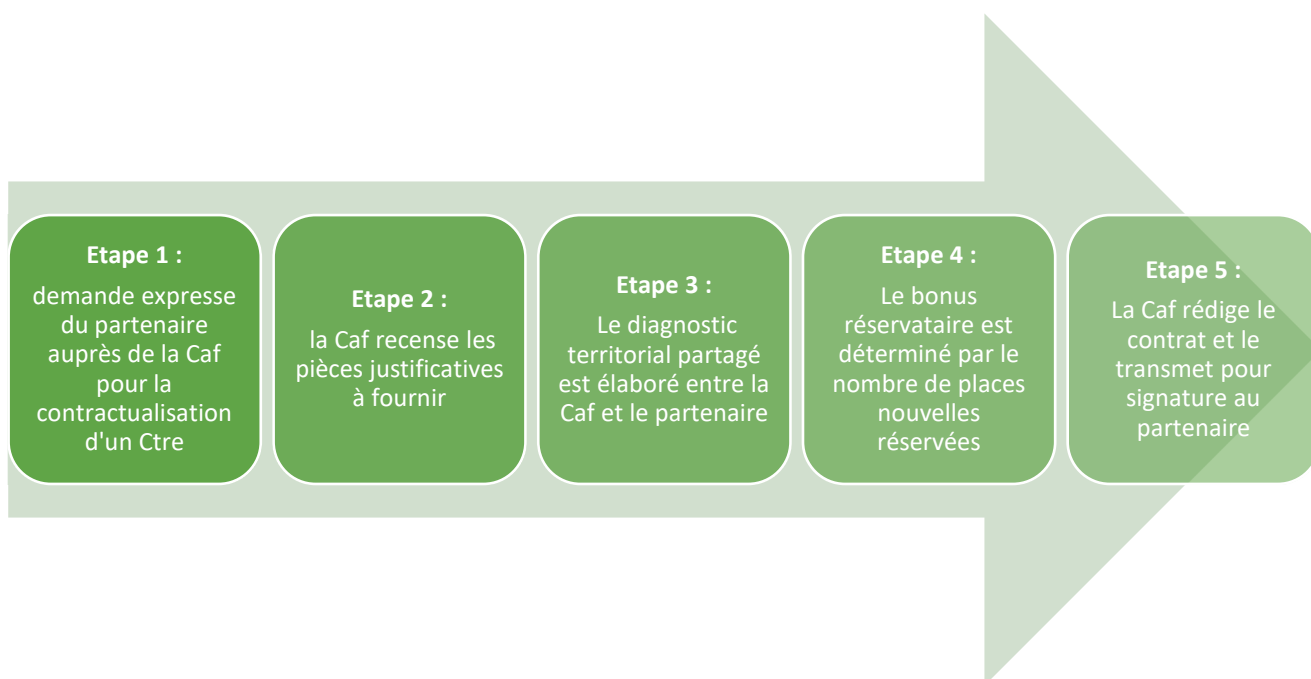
Etape 1 :
demande expresse du partenaire auprès de la Caf pour la contractualisation d'un Ctre

Etape 2 :
la Caf recense les pièces justificatives à fournir

Etape 3 :
Le diagnostic territorial partagé est élaboré entre la Caf et le partenaire

Etape 4 :
Le bonus réservataire est déterminé par le nombre de places nouvelles réservées

Etape 5 :
La Caf rédige le contrat et le transmet pour signature au partenaire